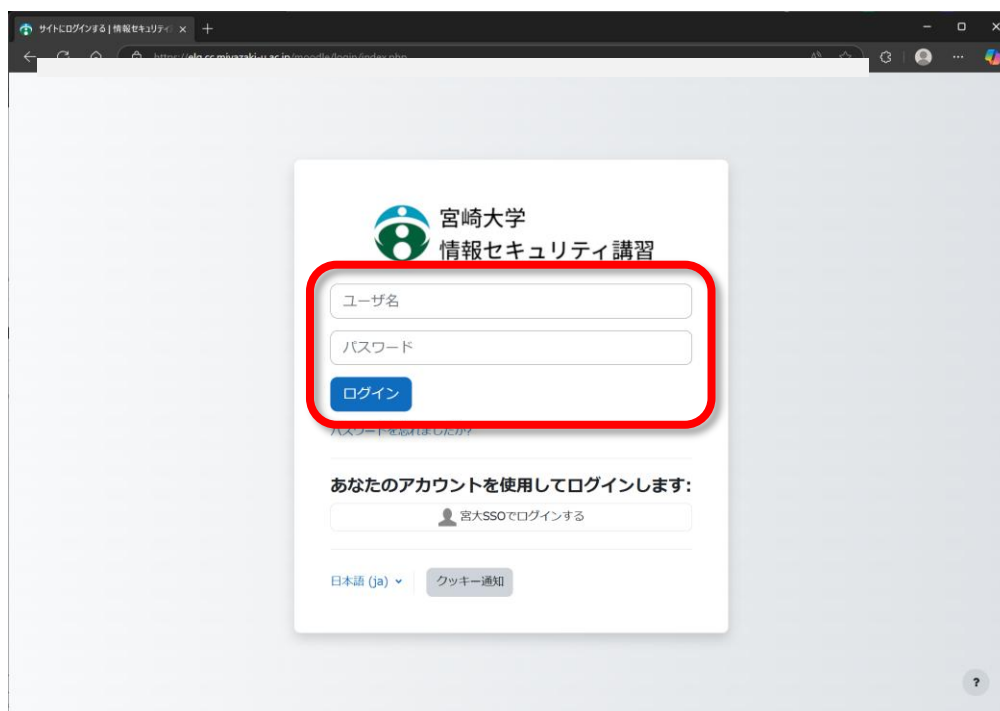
サイトにログインする | 情報セキュリティ ×

https://elg.cc.miyazaki-u.ac.jp/moodle/login/index.php

宮崎大学
情報セキュリティ講習

ユーザ名

パスワード

ログイン

パスワードを忘れましたか?

あなたのアカウントを使用してログインします:

宮大SSOでログインする

日本語 (ja)

クッキー通知

?